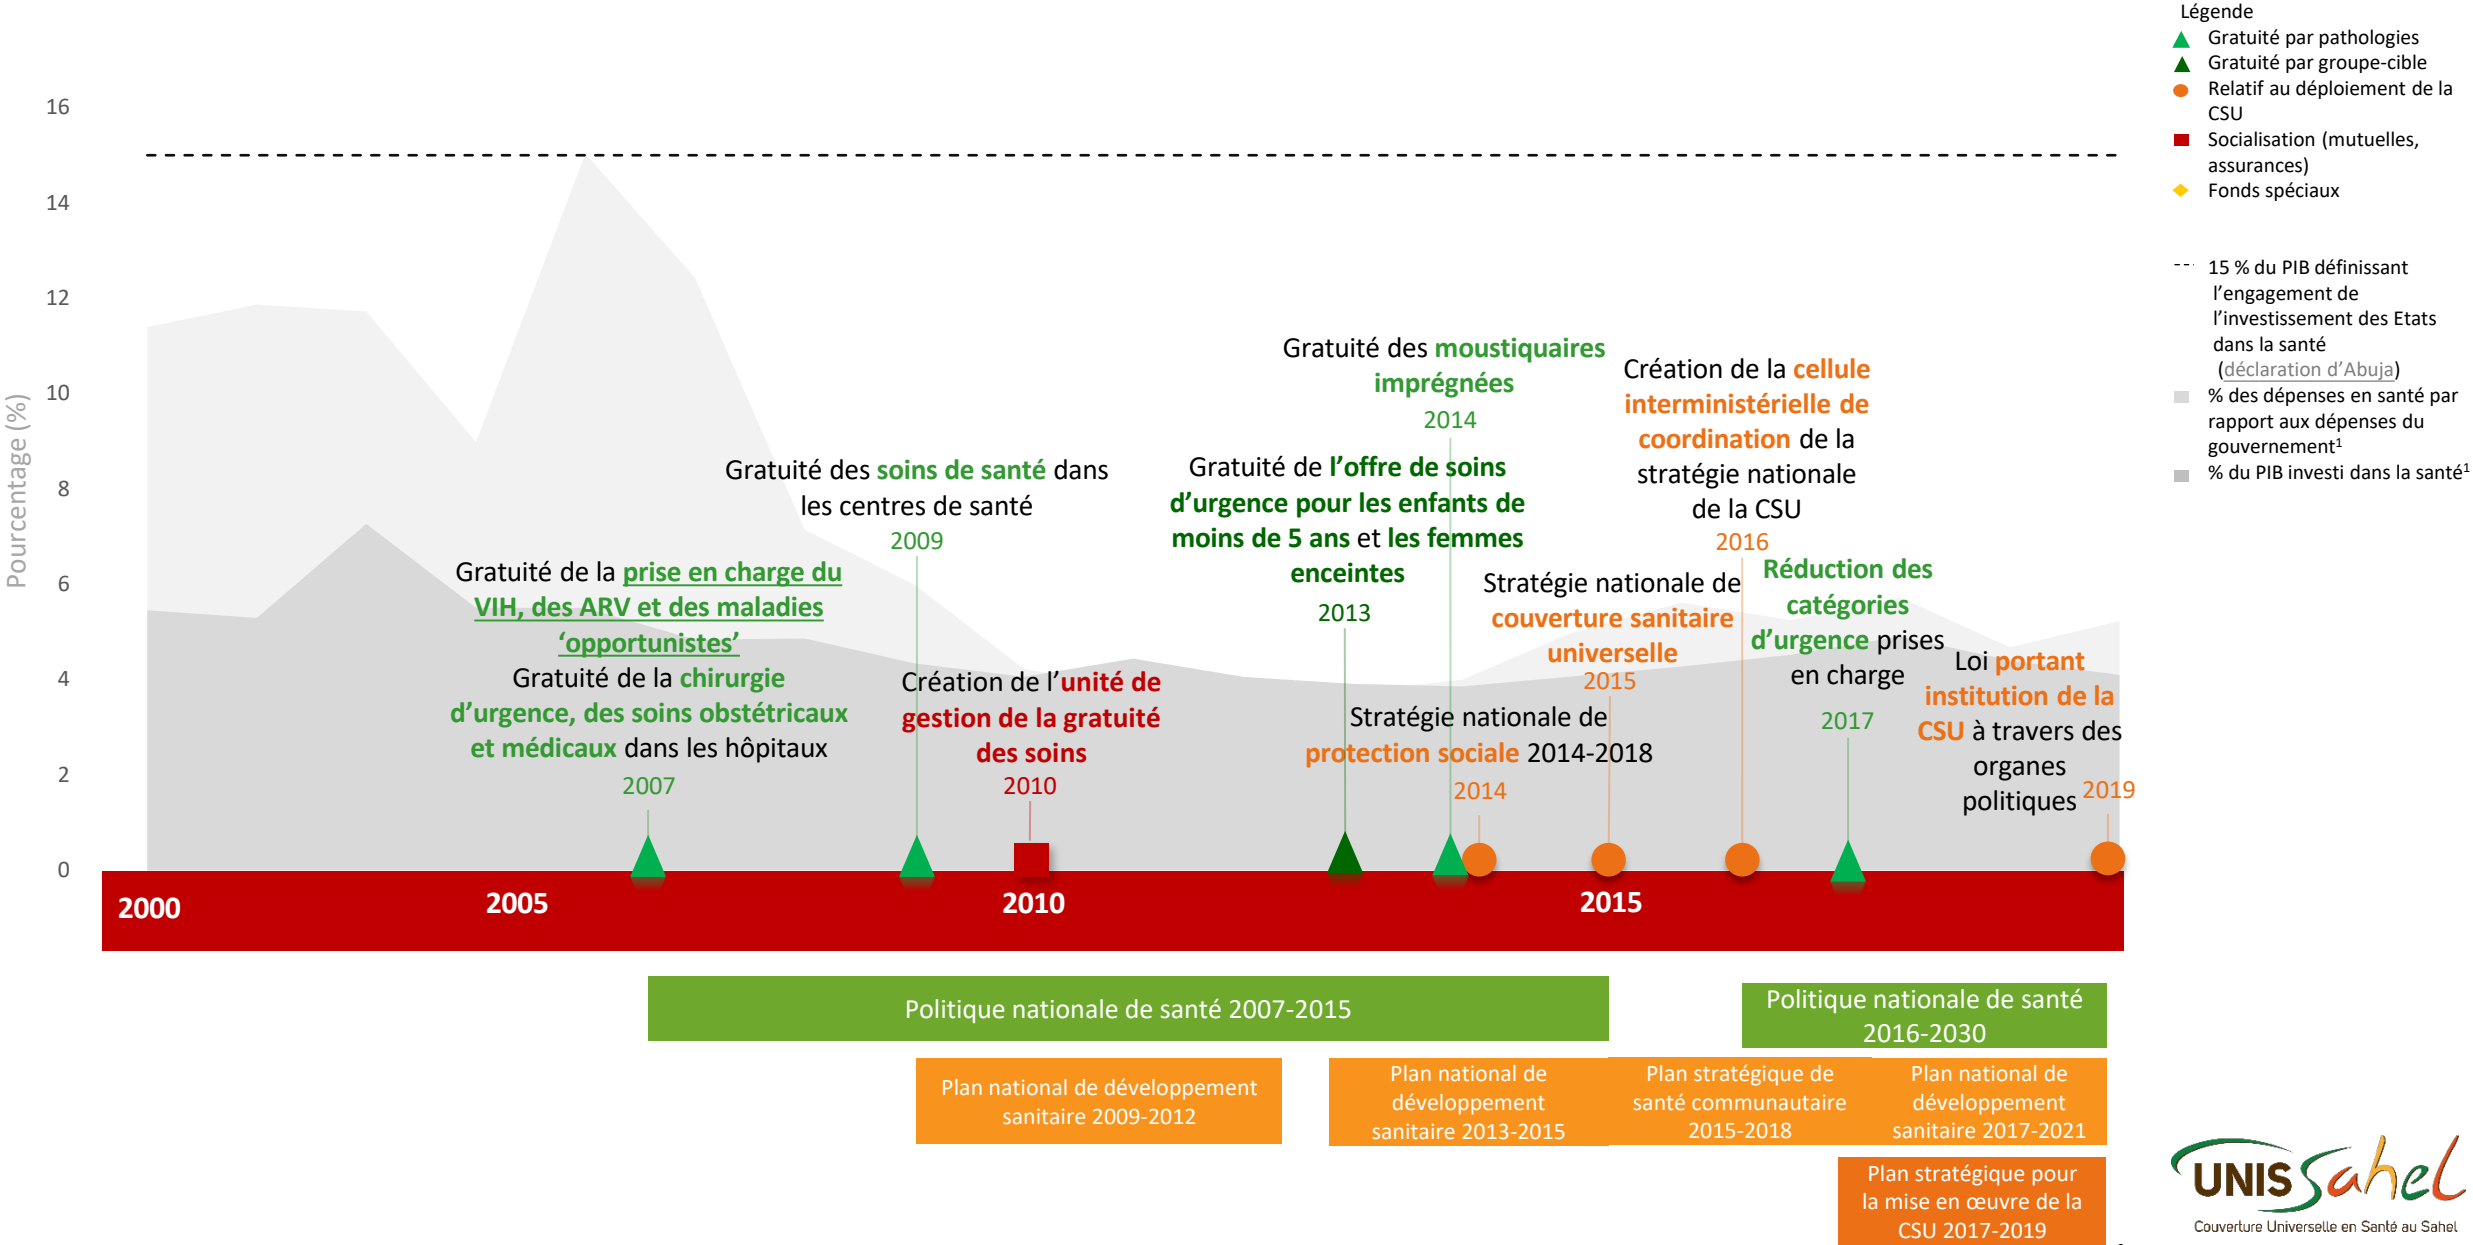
Légende
Gratuité par pathologies
Gratuité par groupe-cible
Relatif au déploiement de la CSU
Socialisation (mutuelles, assurances)
Fonds spéciaux

15 % du PIB définissant l'engagement de l'investissement des Etats dans la santé (déclaration d'Abuja)
% des dépenses en santé par rapport aux dépenses du gouvernement$^1$
% du PIB investi dans la santé$^1$

Pourcentage (%)
16
14
12
10
8
6
4
2
0

Gratuité des moustiquaires imprégnées
2014

Création de la cellule interministérielle de coordination de la stratégie nationale de la CSU
2016

Gratuité des soins de santé dans les centres de santé
2009

Gratuité de l'offre de soins d'urgence pour les enfants de moins de 5 ans et les femmes enceintes
2013

Gratuité de la prise en charge du VIH, des ARV et des maladies 'opportunistes'
Gratuité de la chirurgie d'urgence, des soins obstétricaux et médicaux dans les hôpitaux
2007

Stratégie nationale de couverture sanitaire universelle
2015

Réduction des catégories d'urgence prises en charge
2017

Création de l'unité de gestion de la gratuité des soins
2010

Loi portant institution de la CSU à travers des organes politiques
2019

Stratégie nationale de protection sociale 2014-2018
2014

2000
2005
2010
2015

Politique nationale de santé 2007-2015
Politique nationale de santé 2016-2030
Plan national de développement sanitaire 2009-2012
Plan national de développement sanitaire 2013-2015
Plan stratégique de santé communautaire 2015-2018
Plan national de développement sanitaire 2017-2021
Plan stratégique pour la mise en œuvre de la CSU 2017-2019

UNIS Sahel
Couverture Universelle en Santé au Sahel